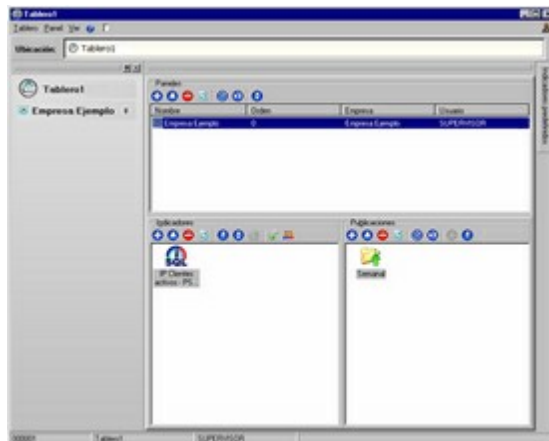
Tablero1
Tablero Panel Ver
Ubicación: Tablero1
Tablero1
Empresa Ejemplo
Paneles
| Nombre | Orden | Empresa | Usuario |
|---|---|---|---|
| Empresa Ejemplo | 0 | Empresa Ejemplo | SUPERVISOR |
Indicadores
SQL
IP Clientes activos - PS...
Publicaciones
Semanal
Indicadores pendientes
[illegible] Tablero1 SUPERVISOR